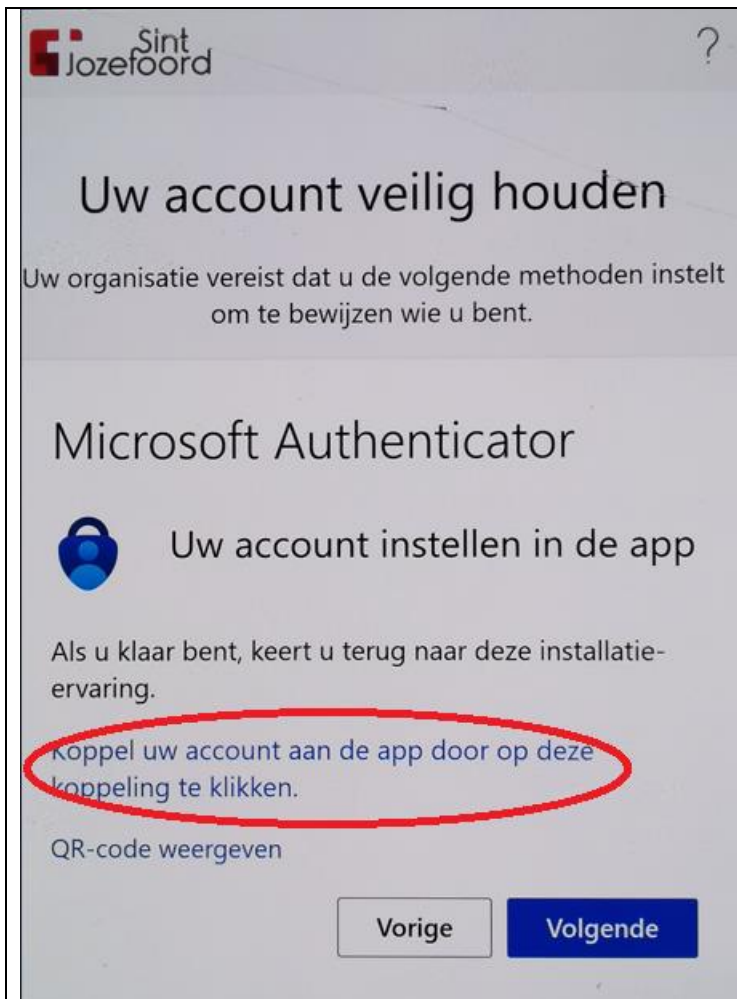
Sint Jozefoord

?

Uw account veilig houden

Uw organisatie vereist dat u de volgende methoden instelt om te bewijzen wie u bent.

Microsoft Authenticator

Uw account instellen in de app

Als u klaar bent, keert u terug naar deze installatie-ervaring.

Koppel uw account aan de app door op deze koppeling te klikken.

QR-code weergeven

Vorige

Volgende